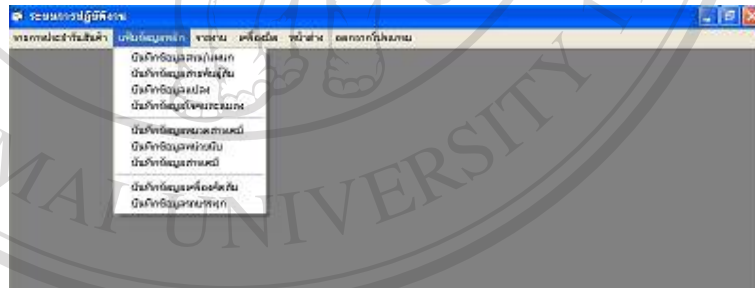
ระบบการปฏิบัติงาน

รายการประจำวันสินค้า บันทึกข้อมูลหลัก รายงาน เครื่องมือ หน้าต่าง ออกจากโปรแกรม

บันทึกข้อมูลสมาชิกสหกรณ์
บันทึกข้อมูลการทำสัญญา
บันทึกข้อมูลแปลง
บันทึกข้อมูลโครงการ
บันทึกข้อมูลหมวดสารเคมี
บันทึกข้อมูลหน่วยนับ
บันทึกข้อมูลสารเคมี
บันทึกข้อมูลเครื่องจักร
บันทึกข้อมูลรถบรรทุก

MAI UNIVERSITY